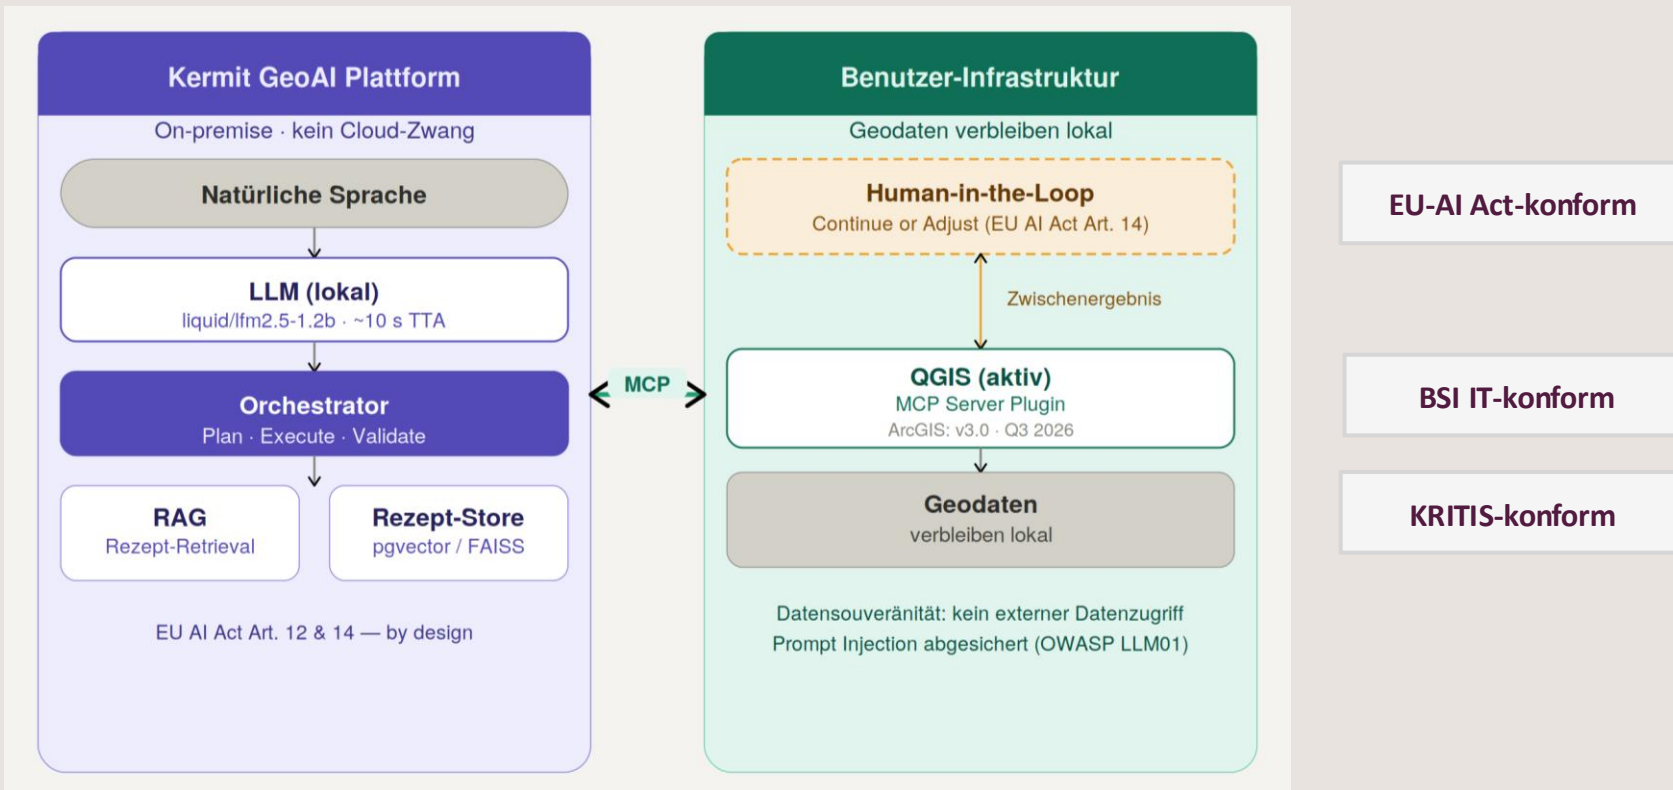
Kermit GeoAI Plattform

On-premise · kein Cloud-Zwang

Natürliche Sprache

LLM (lokal)
liquid/lfm2.5-1.2b · ~10 s TTA

Orchestrator
Plan · Execute · Validate

RAG
Rezept-Retrieval

Rezept-Store
pgvector / FAISS

EU AI Act Art. 12 & 14 — by design

MCP

Benutzer-Infrastruktur

Geodaten verbleiben lokal

Human-in-the-Loop
Continue or Adjust (EU AI Act Art. 14)

Zwischenergebnis

QGIS (aktiv)
MCP Server Plugin
ArcGIS: v3.0 · Q3 2026

Geodaten
verbleiben lokal

Datensouveränität: kein externer Datenzugriff
Prompt Injection abgesichert (OWASP LLM01)

EU-AI Act-konform

BSI IT-konform

KRITIS-konform